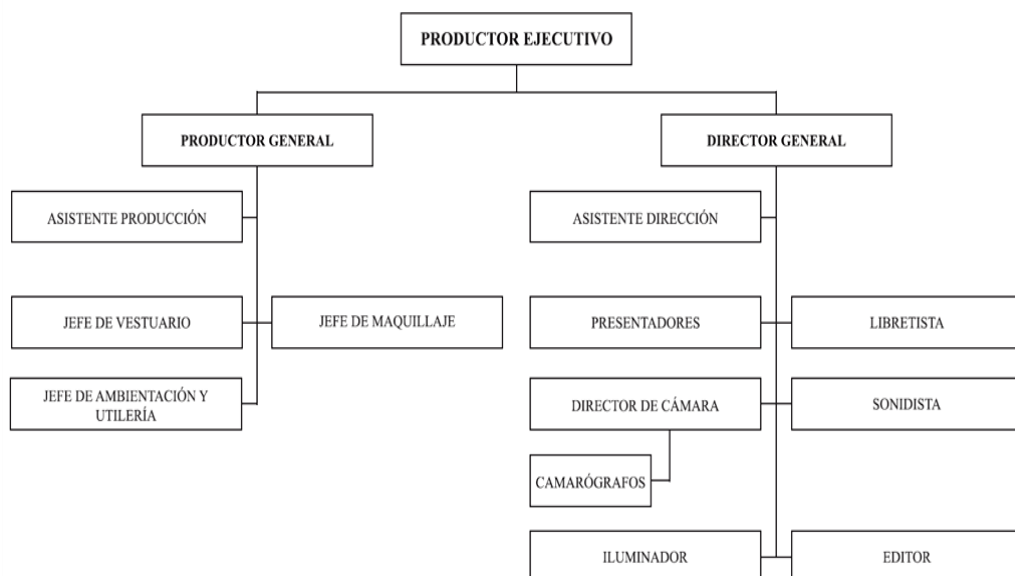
PRODUCTOR EJECUTIVO

PRODUCTOR GENERAL

ASISTENTE PRODUCCIÓN

JEFE DE VESTUARIO

JEFE DE MAQUILLAJE

JEFE DE AMBIENTACIÓN Y UTILERÍA

DIRECTOR GENERAL

ASISTENTE DIRECCIÓN

PRESENTADORES

LIBRETISTA

DIRECTOR DE CÁMARA

SONIDISTA

CAMARÓGRAFOS

ILUMINADOR

EDITOR